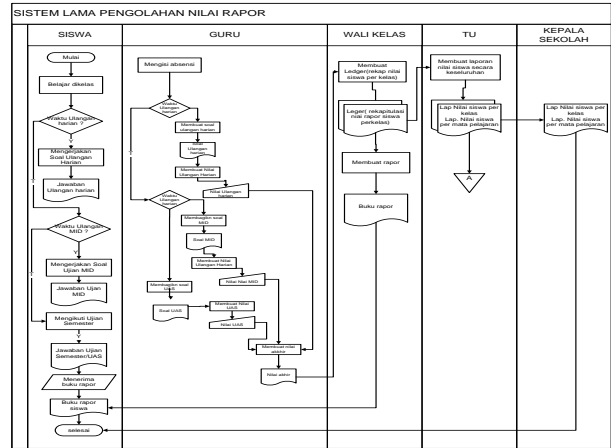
SISTEM LAMA PENGOLAHAN NILAI RAPOR

SISWA

Mulai

Belajar dikelas

Waktu Ulangan harian ?

Mengerjakan Soal Ulangan Harian

Jawaban Ulangan harian

Waktu Ulangan MID ?

Y

Mengerjakan Soal Ujian MID

Jawaban Ujian MID

Mengikuti Ujian Semester

Jawaban Ujian Semester/UAS

Menerima buku rapor

Buku rapor siswa

selesai

GURU

Mengisi absensi

Waktu Ulangan harian

Membuat soal ulangan harian

Soal Ulangan Harian

Membuat Nilai Ulangan Harian

Nilai Ulangan harian

Waktu Ulangan harian

Membagikan soal MID

Soal MID

Membuat Nilai Ulangan Harian

Nilai Nilai MID

Membagikan soal UAS

Soal UAS

Membuat Nilai UAS

Nilai UAS

Membuat nilai akhir

Nilai akhir

WALI KELAS

Membuat Ledger(rekap nilai siswa per kelas)

Leger( rekapitulasi nilai rapor siswa perkelas)

Membuat rapor

Buku rapor

TU

Membuat laporan nilai siswa secara keseluruhan

Lap Nilai siswa per kelas
Lap. Nilai siswa per mata pelajaran

A

KEPALA SEKOLAH

Lap Nilai siswa per kelas
Lap. Nilai siswa per mata pelajaran